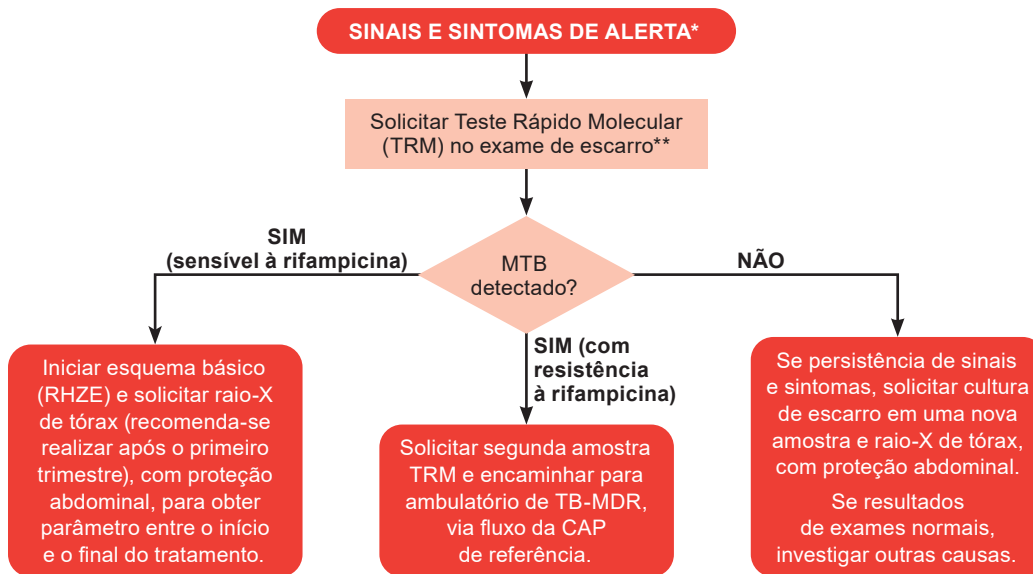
SINAIS E SINTOMAS DE ALERTA*

Solicitar Teste Rápido Molecular (TRM) no exame de escarro**

MTB detectado?

SIM (sensível à rifampicina)

Iniciar esquema básico (RHZE) e solicitar raio-X de tórax (recomenda-se realizar após o primeiro trimestre), com proteção abdominal, para obter parâmetro entre o início e o final do tratamento.

SIM (com resistência à rifampicina)

Solicitar segunda amostra TRM e encaminhar para ambulatório de TB-MDR, via fluxo da CAP de referência.

NÃO

Se persistência de sinais e sintomas, solicitar cultura de escarro em uma nova amostra e raio-X de tórax, com proteção abdominal.

Se resultados de exames normais, investigar outras causas.